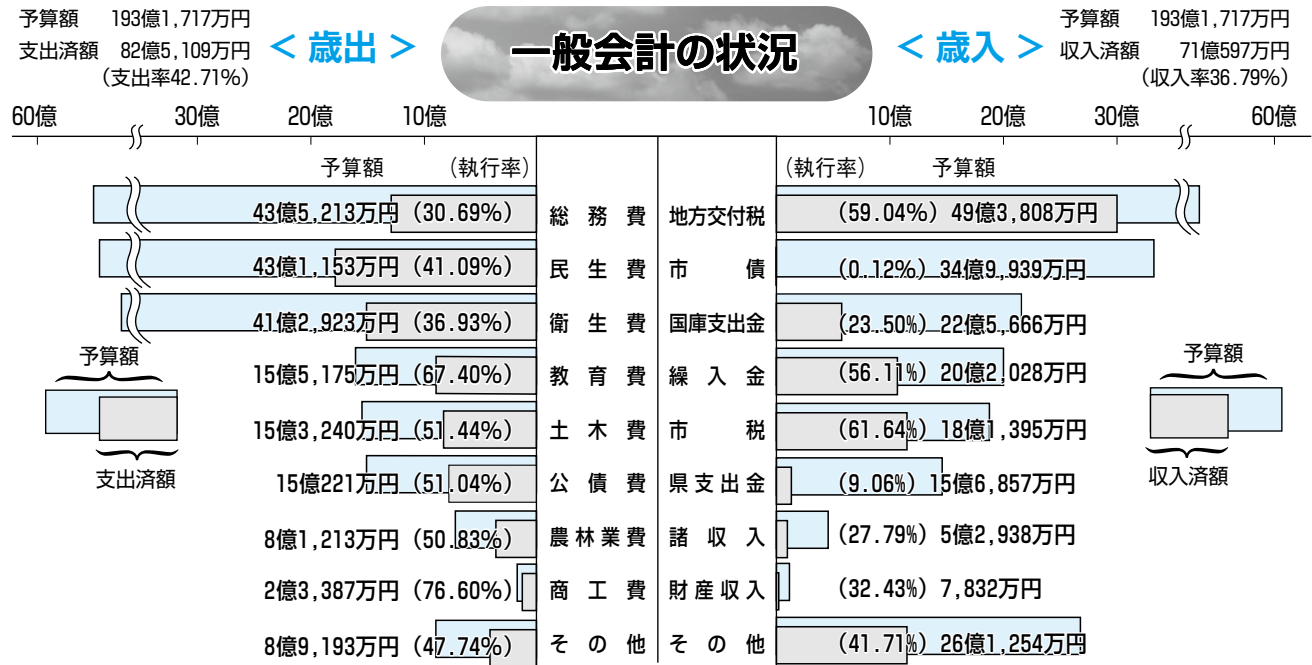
予算額　193億1,717万円
支出済額　82億5,109万円
（支出率42.71%）

＜歳出＞

一般会計の状況

＜歳入＞

予算額　193億1,717万円
収入済額　71億597万円
（収入率36.79%）

60億　30億　20億　10億　　10億　20億　30億　60億

| 予算額 | （執行率） | 歳出 | 歳入 | （執行率） | 予算額 |
|---|---|---|---|---|---|
| 43億5,213万円 | （30.69%） | 総務費 | 地方交付税 | （59.04%） | 49億3,808万円 |
| 43億1,153万円 | （41.09%） | 民生費 | 市債 | （0.12%） | 34億9,939万円 |
| 41億2,923万円 | （36.93%） | 衛生費 | 国庫支出金 | （23.50%） | 22億5,666万円 |
| 15億5,175万円 | （67.40%） | 教育費 | 繰入金 | （56.11%） | 20億2,028万円 |
| 15億3,240万円 | （51.44%） | 土木費 | 市税 | （61.64%） | 18億1,395万円 |
| 15億221万円 | （51.04%） | 公債費 | 県支出金 | （9.06%） | 15億6,857万円 |
| 8億1,213万円 | （50.83%） | 農林業費 | 諸収入 | （27.79%） | 5億2,938万円 |
| 2億3,387万円 | （76.60%） | 商工費 | 財産収入 | （32.43%） | 7,832万円 |
| 8億9,193万円 | （47.74%） | その他 | その他 | （41.71%） | 26億1,254万円 |

予算額
支出済額

予算額
収入済額